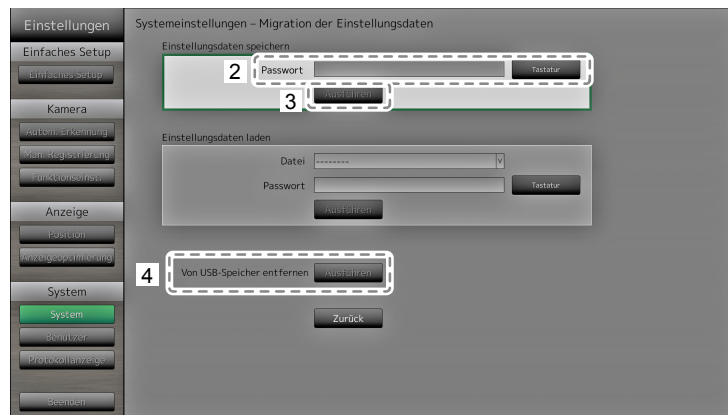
Einstellungen
Einfaches Setup
Einfaches Setup
Kamera
Autom. Erkennung
Man. Registrierung
Funktionseinst.
Anzeige
Position
Anzeigeoptimierung
System
System
Benutzer
Protokollanzeige
Beenden

Systemeinstellungen – Migration der Einstellungsdaten

Einstellungsdaten speichern
2 Passwort Tastatur
3 Ausführen

Einstellungsdaten laden
Datei --------- v
Passwort Tastatur
Ausführen

4 Von USB-Speicher entfernen Ausführen

Zurück